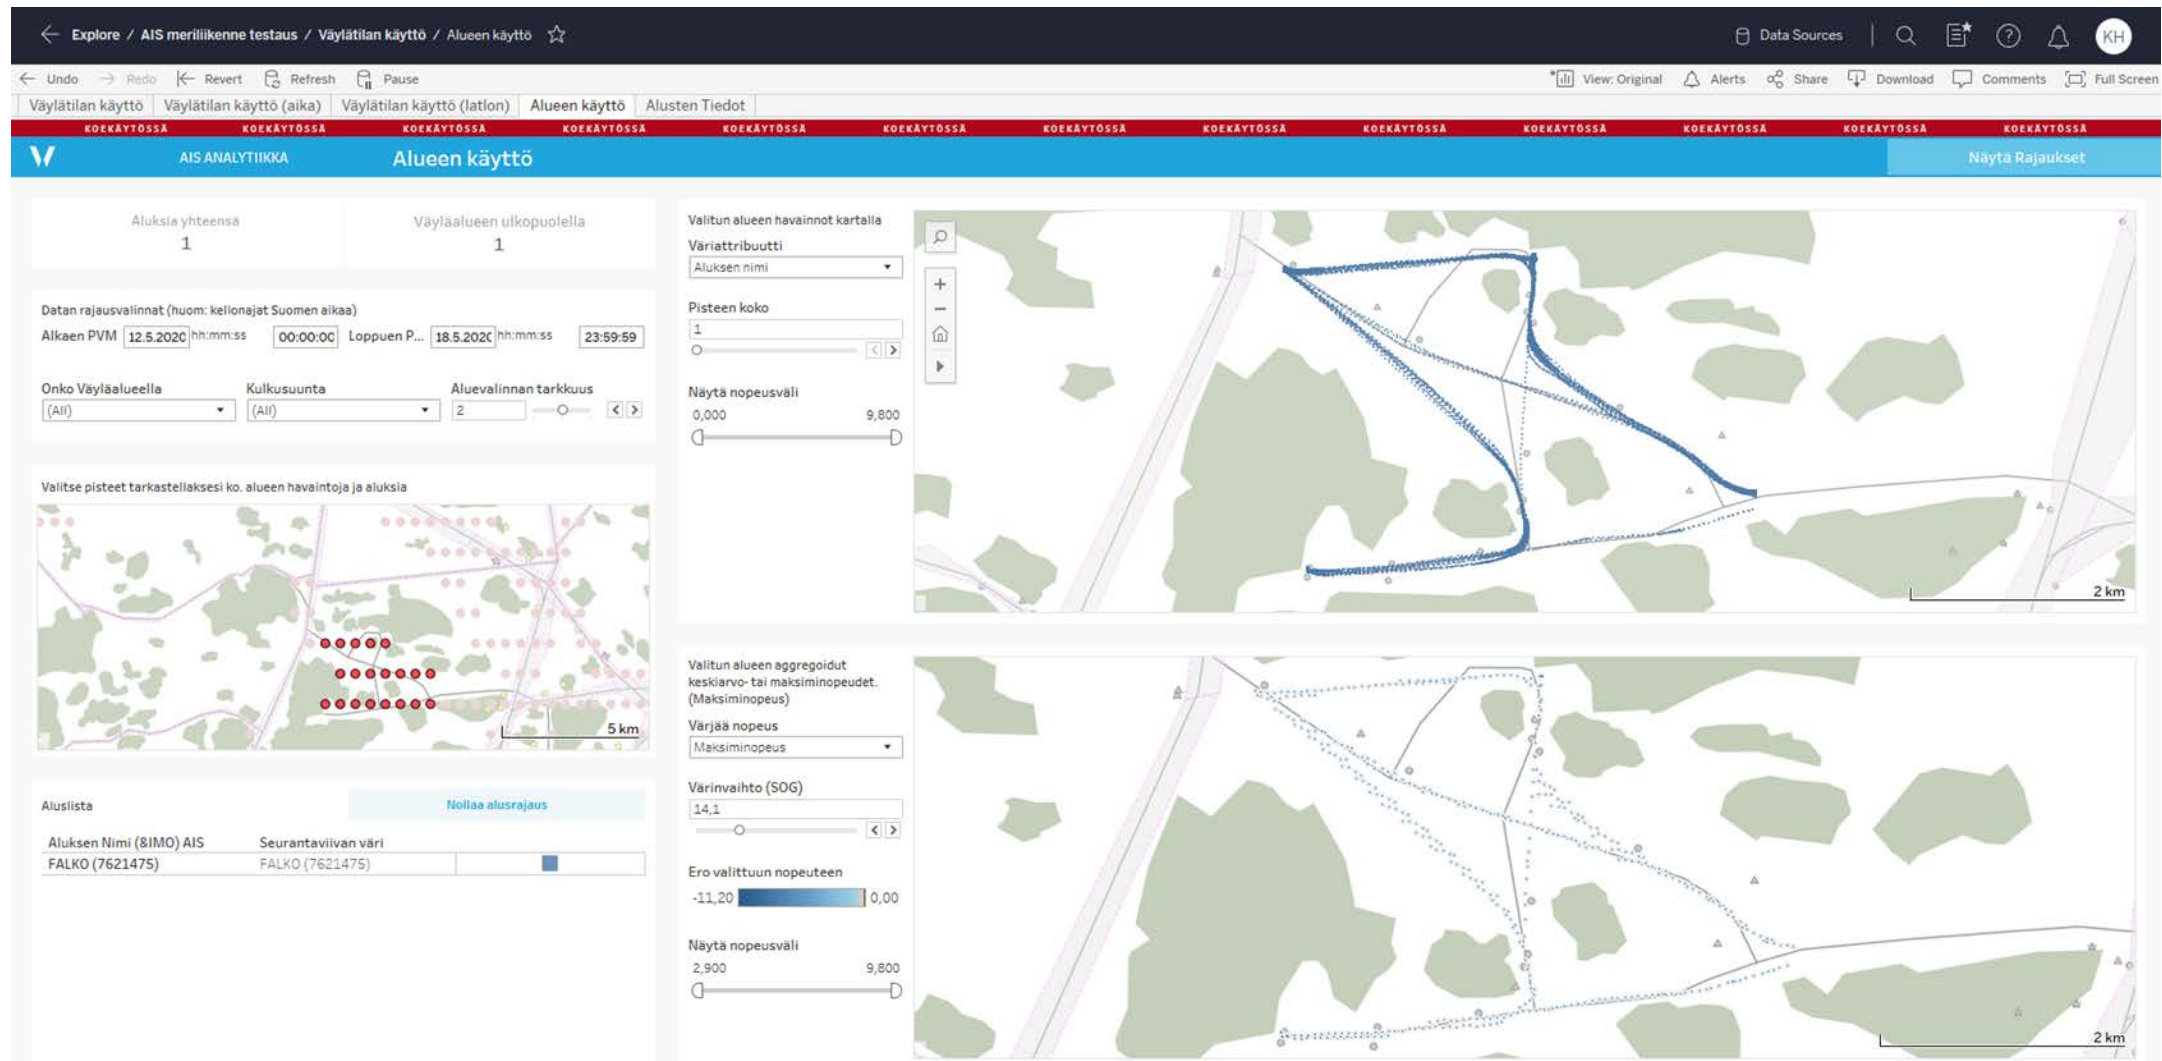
Explore / AIS meriliikenne testaus / Väylätilan käyttö / Alueen käyttö

Data Sources

KH

Undo Redo Revert Refresh Pause

View: Original Alerts Share Download Comments Full Screen

Väylätilan käyttö | Väylätilan käyttö (aika) | Väylätilan käyttö (latlon) | Alueen käyttö | Alusten Tiedot

KOEKÄYTÖSSÄ KOEKÄYTÖSSÄ KOEKÄYTÖSSÄ KOEKÄYTÖSSÄ KOEKÄYTÖSSÄ KOEKÄYTÖSSÄ KOEKÄYTÖSSÄ KOEKÄYTÖSSÄ KOEKÄYTÖSSÄ KOEKÄYTÖSSÄ KOEKÄYTÖSSÄ KOEKÄYTÖSSÄ KOEKÄYTÖSSÄ

AIS ANALYTIIKKA

Alueen käyttö

Näytä Rajaukset

Aluksia yhteensä
1

Väyläalueen ulkopuolella
1

Datan rajausvalinnat (huom: kellonajat Suomen aikaa)

Alkaen PVM 12.5.2020 hh:mm:ss 00:00:00 Loppuen P... 18.5.2020 hh:mm:ss 23:59:59

Onko Väyläalueella (All)

Kulkusuunta (All)

Aluevalinnan tarkkuus 2

Valitse pisteet tarkastellaksesi ko. alueen havaintoja ja aluksia

5 km

Aluslista

Nollaa alusrajaus

| Aluksen Nimi (&IMO) AIS | Seurantaviivan väri |
|---|---|
| FALKO (7621475) | FALKO (7621475) |

Valitun alueen havainnot kartalla

Väriattribuutti
Aluksen nimi

Pisteen koko
1

Näytä nopeusväli
0,000 9,800

2 km

Valitun alueen aggregoidut keskiarvo- tai maksiminopeudet. (Maksiminopeus)

Värjää nopeus
Maksiminopeus

Värinvaihto (SOG)
14,1

Ero valittuun nopeuteen
-11,20 0,00

Näytä nopeusväli
2,900 9,800

2 km